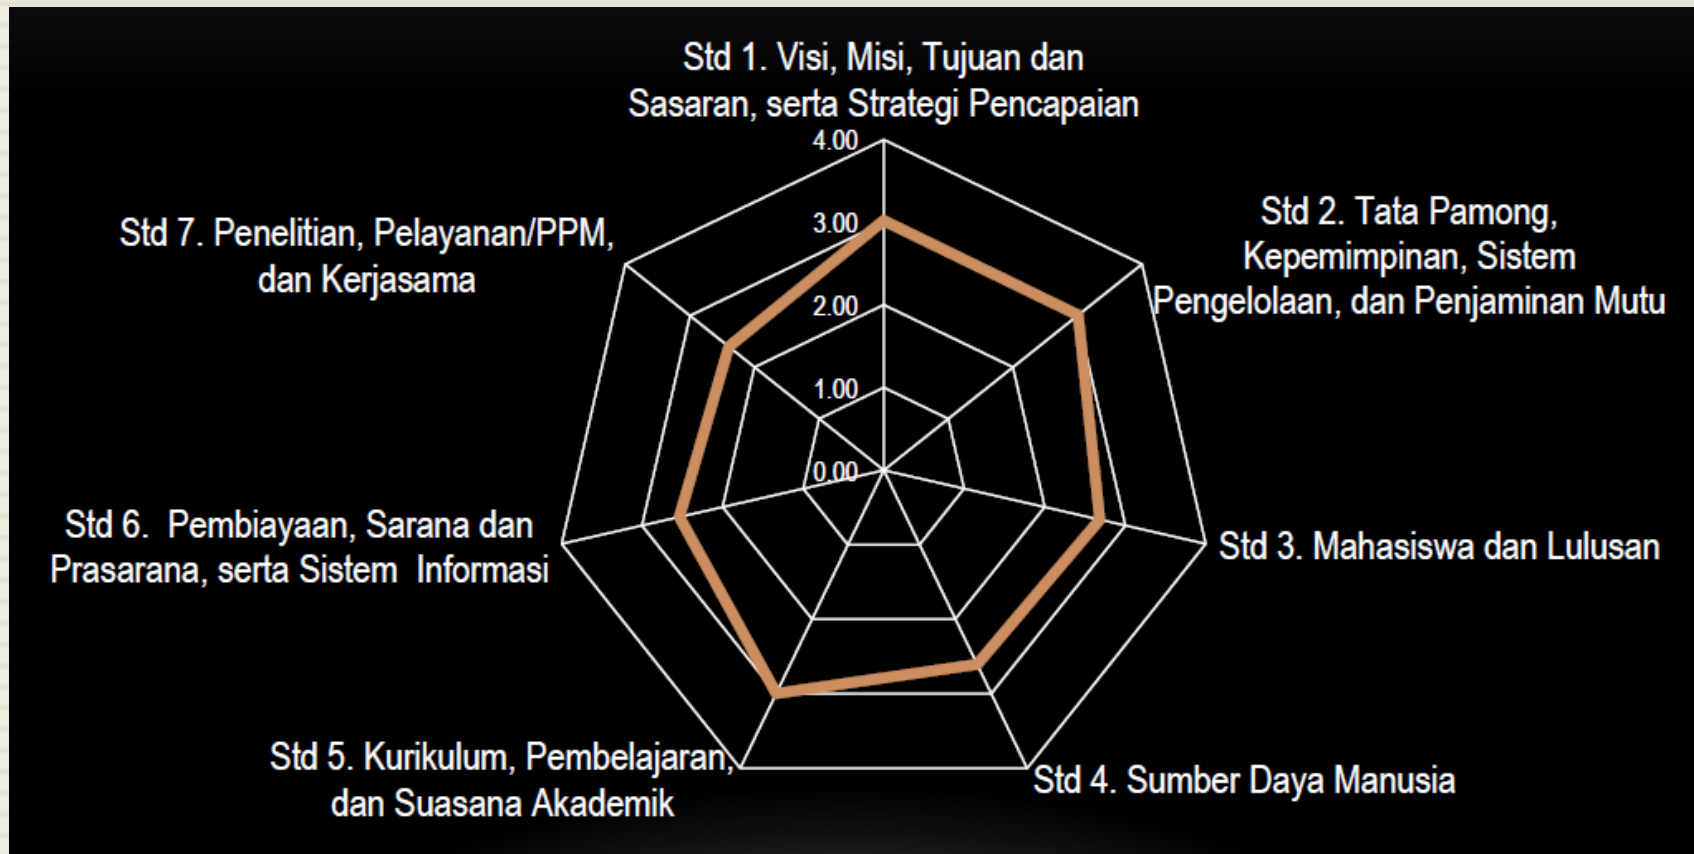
Std 1. Visi, Misi, Tujuan dan Sasaran, serta Strategi Pencapaian

4.00
3.00
2.00
1.00
0.00

Std 2. Tata Pamong, Kepemimpinan, Sistem Pengelolaan, dan Penjaminan Mutu

Std 3. Mahasiswa dan Lulusan

Std 4. Sumber Daya Manusia

Std 5. Kurikulum, Pembelajaran, dan Suasana Akademik

Std 6. Pembiayaan, Sarana dan Prasarana, serta Sistem Informasi

Std 7. Penelitian, Pelayanan/PPM, dan Kerjasama